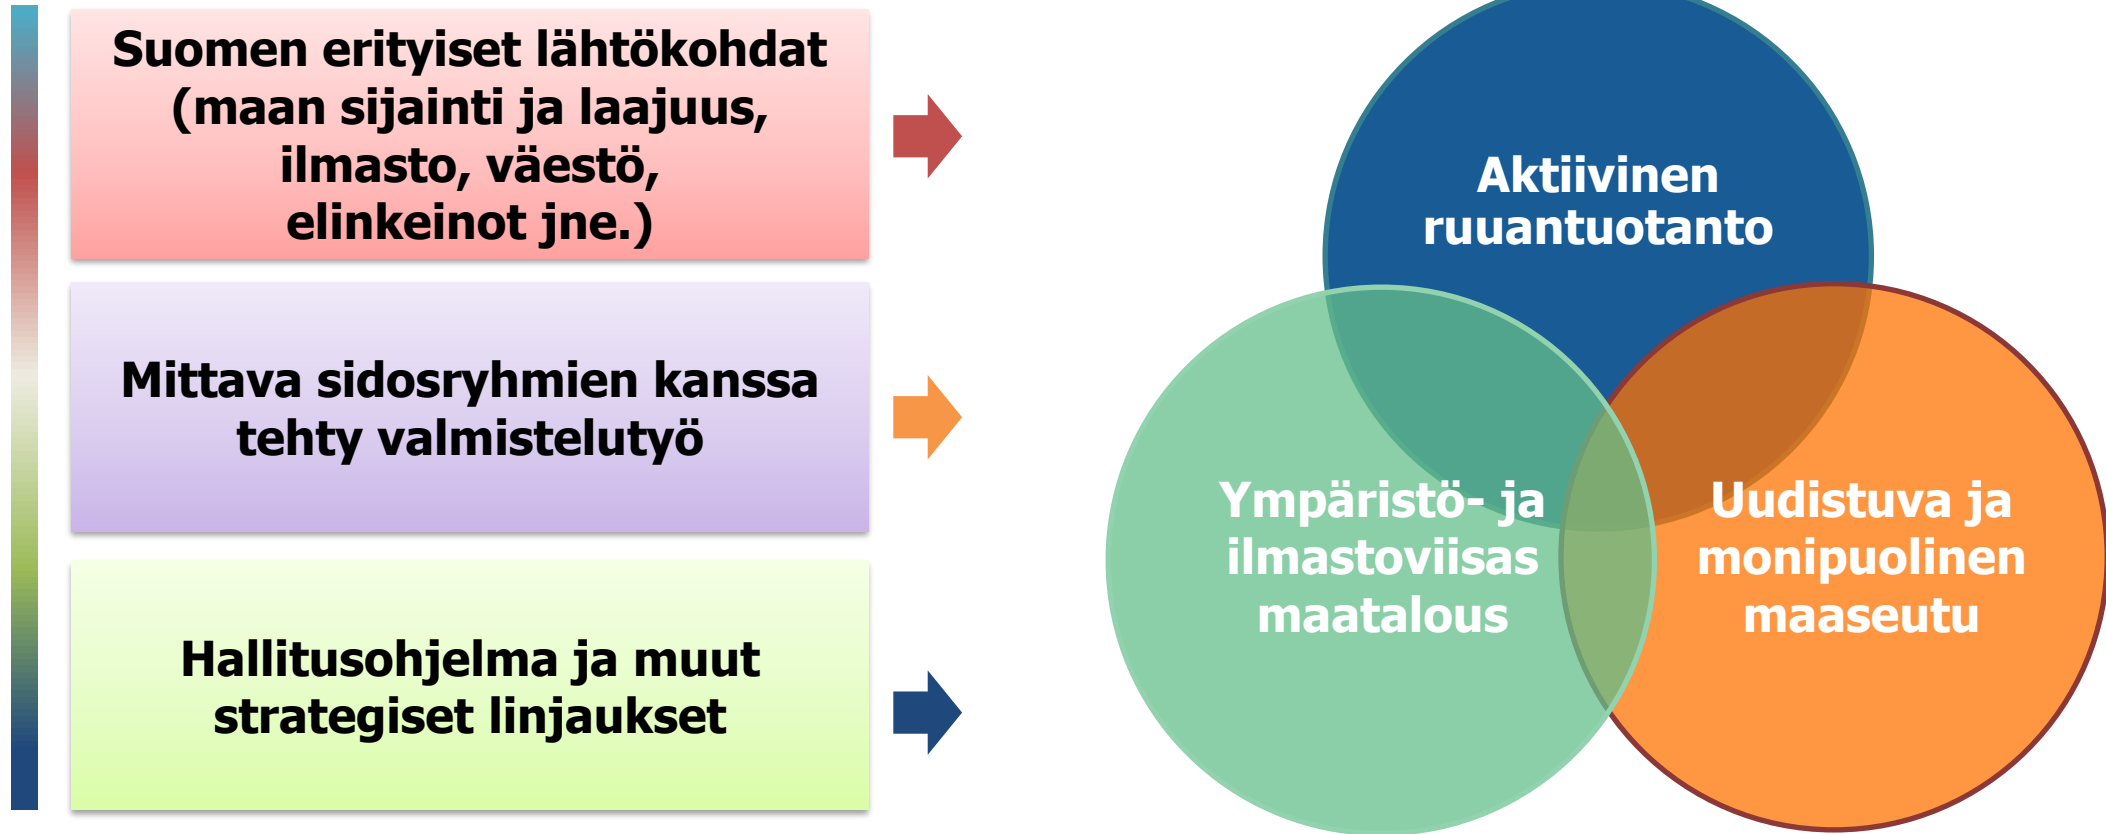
Suomen erityiset lähtökohdat (maan sijainti ja laajuus, ilmasto, väestö, elinkeinot jne.)

Mittava sidosryhmien kanssa tehty valmistelutyö

Hallitusohjelma ja muut strategiset linjaukset

Aktiivinen ruuantuotanto

Ympäristö- ja ilmastoviisas maatalous

Uudistuva ja monipuolinen maaseutu